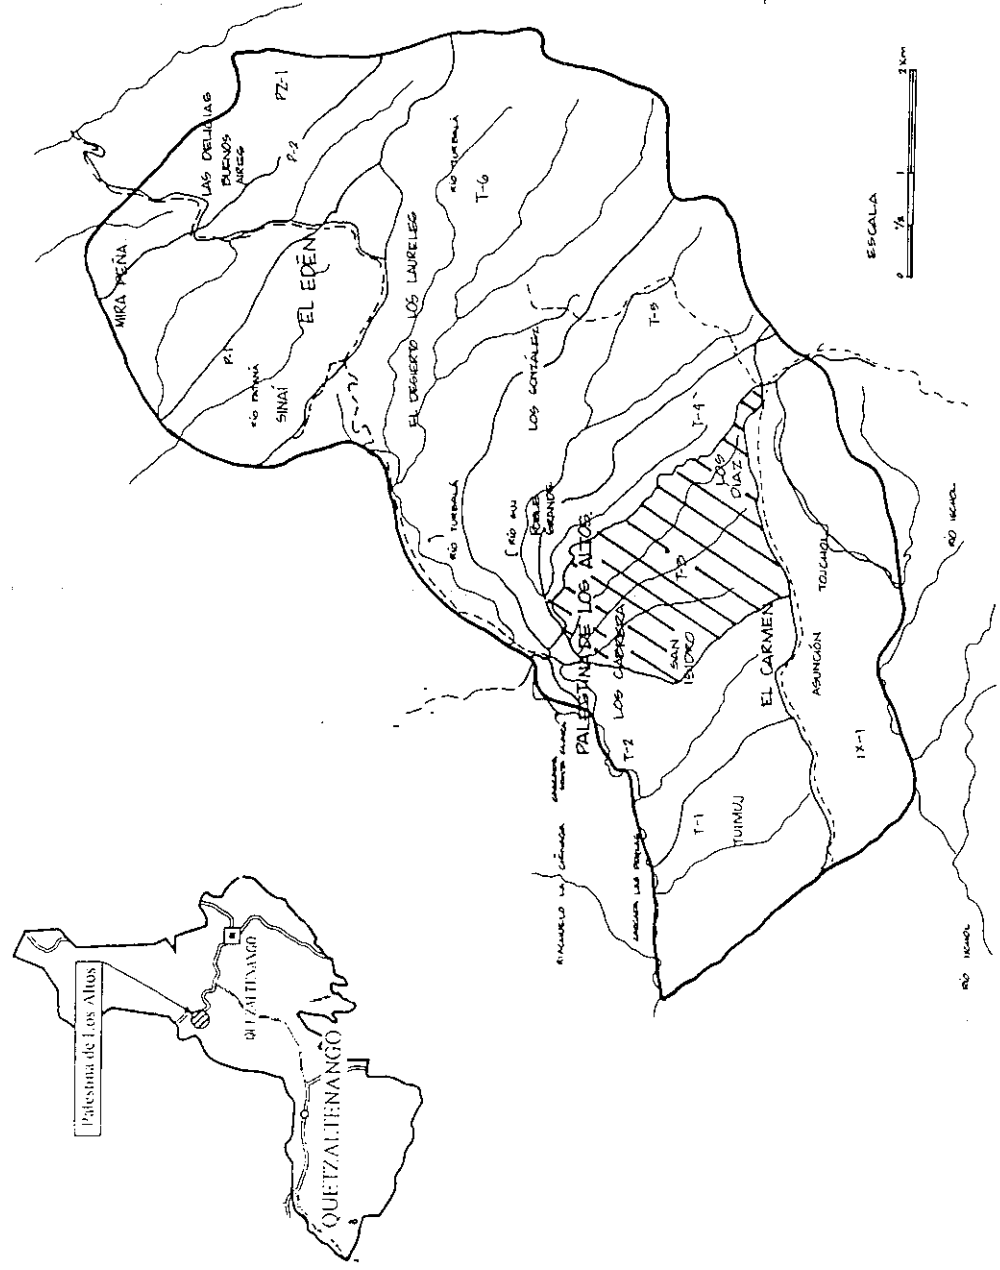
Palestina de Los Altos

QUETZALTENANGO

QUETZALTENANGO

PZ-1

LAS DELICIAS

BUENOS AIRES

P-2

RÍO TURBALÁ

T-6

MIRA PEÑA

EL EDÉN

EL DESIERTO

LOS LAURELES

P-1

RÍO PATANÁ

SINAÍ

LOS GONZÁLEZ

T-5

T-4

LOS DIAZ

RÍO TURBALÁ

RÍO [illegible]

ROBLE GRANDE

PALESTINA DE LOS ALTOS

T-3

LOS CABRERA

SAN ISIDRO

EL CARMEN

TOJCHOL

RÍO IXCHOL

ASUNCIÓN

T-2

T-1

TUIMUJ

IX-1

RIACHUELO LA CIÉNAGA

LAGUNA LAS PERLAS

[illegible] SANTA MARÍA

RÍO IXCHOL

ESCALA

0

1/2

1

2 Km